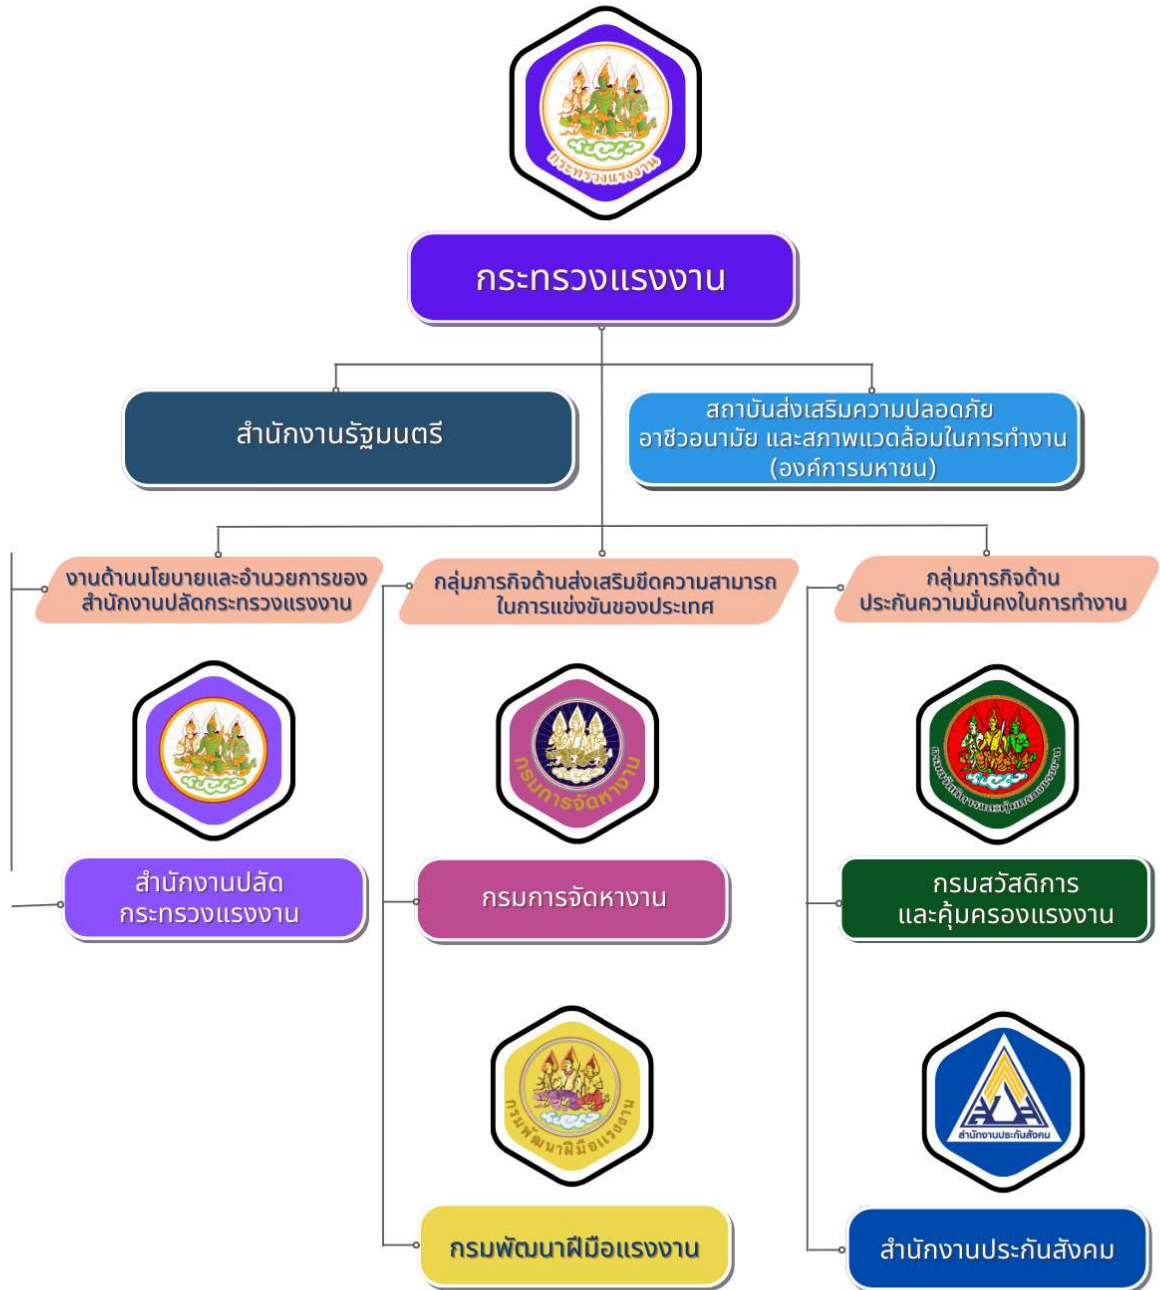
กระทรวงแรงงาน

กระทรวงแรงงาน

สำนักงานรัฐมนตรี

สถาบันส่งเสริมความปลอดภัย อาชีวอนามัย และสภาพแวดล้อมในการทำงาน (องค์การมหาชน)

งานด้านนโยบายและอำนวยการของ สำนักงานปลัดกระทรวงแรงงาน

กลุ่มภารกิจด้านส่งเสริมขีดความสามารถ ในการแข่งขันของประเทศ

กลุ่มภารกิจด้าน ประกันความมั่นคงในการทำงาน

กรมการจัดหางาน

กรมสวัสดิการและคุ้มครองแรงงาน

สำนักงานปลัด กระทรวงแรงงาน

กรมการจัดหางาน

กรมสวัสดิการ และคุ้มครองแรงงาน

กรมพัฒนาฝีมือแรงงาน

สำนักงานประกันสังคม

กรมพัฒนาฝีมือแรงงาน

สำนักงานประกันสังคม